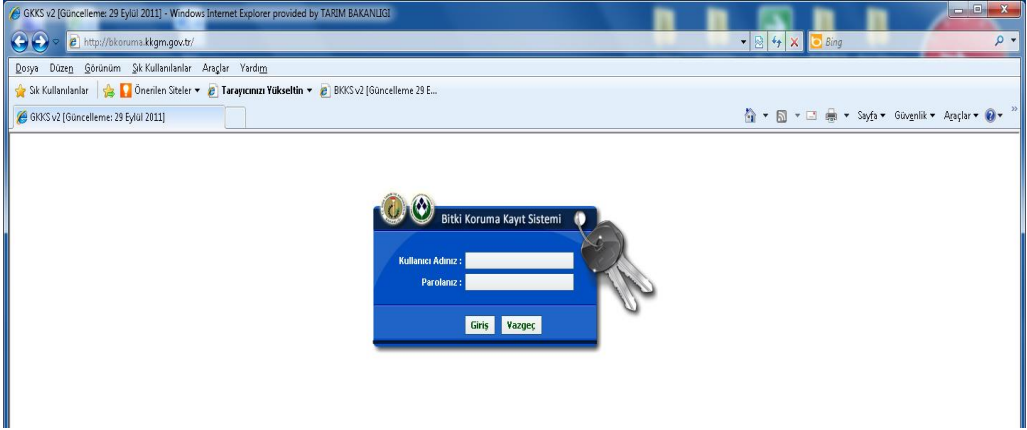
GKKS v2 [Güncelleme: 29 Eylül 2011] - Windows Internet Explorer provided by TARIM BAKANLIGI

http://bkoruma.kkgm.gov.tr/

Bing

Dosya Düzen Görünüm Sık Kullanılanlar Araçlar Yardım

Sık Kullanılanlar | Önerilen Siteler ▾ Tarayıcınızı Yükseltin ▾ BKKS v2 [Güncelleme 29 E...

GKKS v2 [Güncelleme: 29 Eylül 2011]

Sayfa ▾ Güvenlik ▾ Araçlar ▾

Bitki Koruma Kayıt Sistemi

Kullanıcı Adınız :

Parolanız :

Giriş Vazgeç